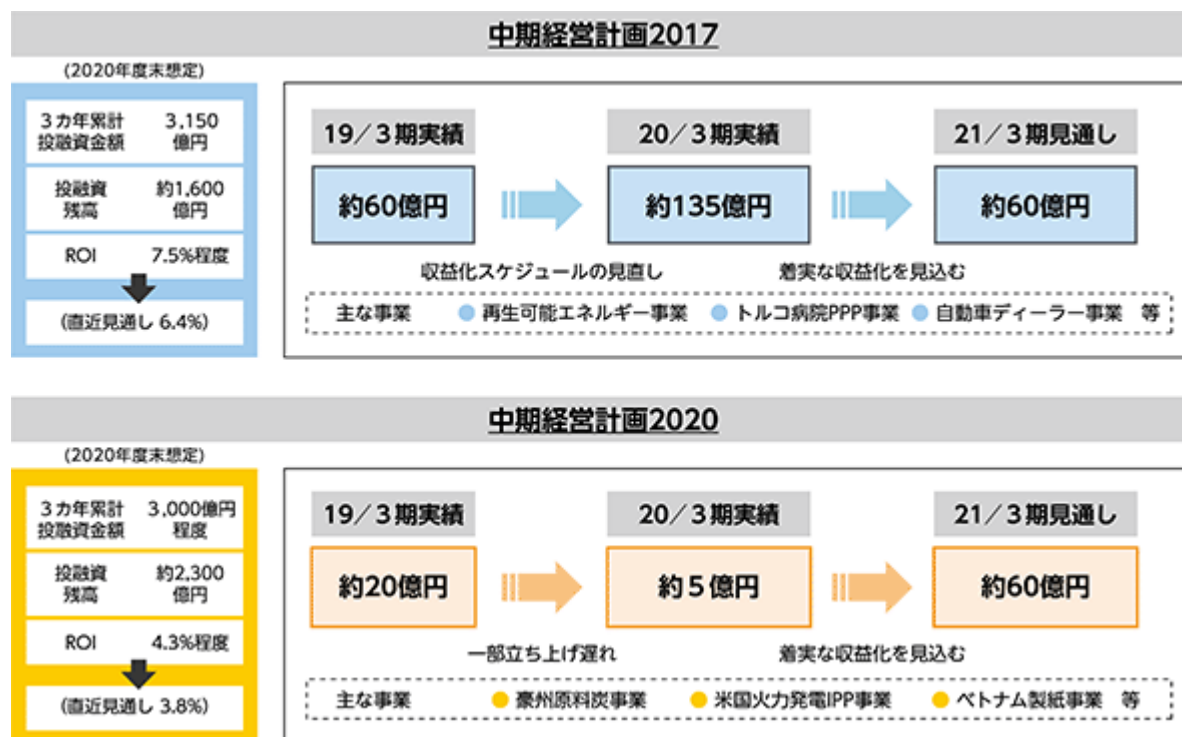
中期経営計画2017

(2020年度末想定)

| ３カ年累計 投融資金額 | 3,150 億円 |
|---|---|
| 投融資 残高 | 約1,600 億円 |
| ROI | 7.5%程度 |

(直近見通し 6.4%)

19／３期実績
約60億円

20／３期実績
約135億円

21／３期見通し
約60億円

収益化スケジュールの見直し
着実な収益化を見込む

主な事業 ● 再生可能エネルギー事業 ● トルコ病院PPP事業 ● 自動車ディーラー事業 等

中期経営計画2020

(2020年度末想定)

| ３カ年累計 投融資金額 | 3,000億円 程度 |
|---|---|
| 投融資 残高 | 約2,300 億円 |
| ROI | 4.3%程度 |

(直近見通し 3.8%)

19／３期実績
約20億円

20／３期実績
約５億円

21／３期見通し
約60億円

一部立ち上げ遅れ
着実な収益化を見込む

主な事業 ● 豪州原料炭事業 ● 米国火力発電IPP事業 ● ベトナム製紙事業 等